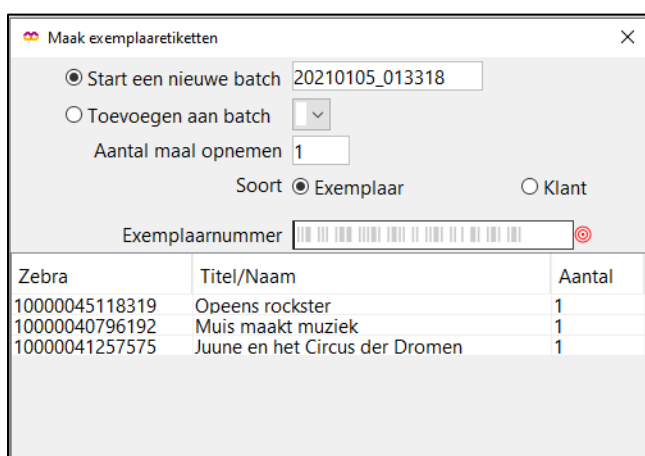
Maak exemplaaretiketten

Start een nieuwe batch 20210105_013318

Toevoegen aan batch

Aantal maal opnemen 1

Soort Exemplaar Klant

Exemplaarnummer

| Zebra | Titel/Naam | Aantal |
|---|---|---|
| 10000045118319 | Opeens rockster | 1 |
| 10000040796192 | Muis maakt muziek | 1 |
| 10000041257575 | Juune en het Circus der Dromen | 1 |